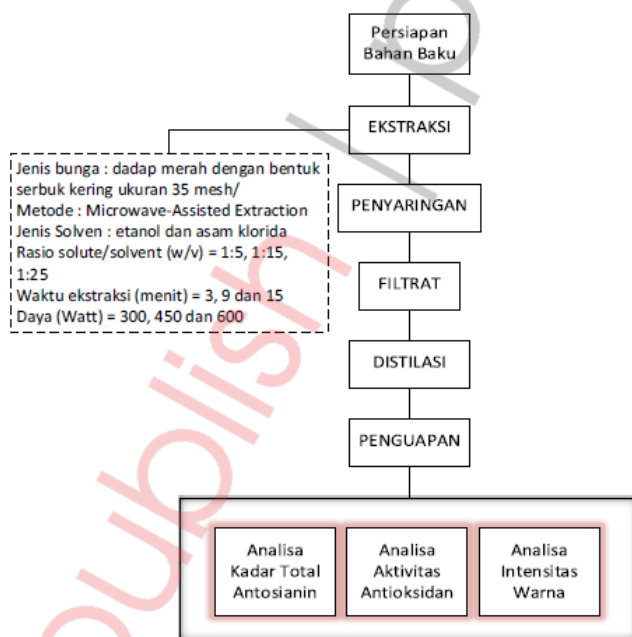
Persiapan Bahan Baku

EKSTRAKSI

Jenis bunga : dadap merah dengan bentuk serbuk kering ukuran 35 mesh/
Metode : Microwave-Assisted Extraction
Jenis Solven : etanol dan asam klorida
Rasio solute/solvent (w/v) = 1:5, 1:15, 1:25
Waktu ekstraksi (menit) = 3, 9 dan 15
Daya (Watt) = 300, 450 dan 600

PENYARINGAN

FILTRAT

DISTILASI

PENGUAPAN

Analisa Kadar Total Antosianin

Analisa Aktivitas Antioksidan

Analisa Intensitas Warna

publish